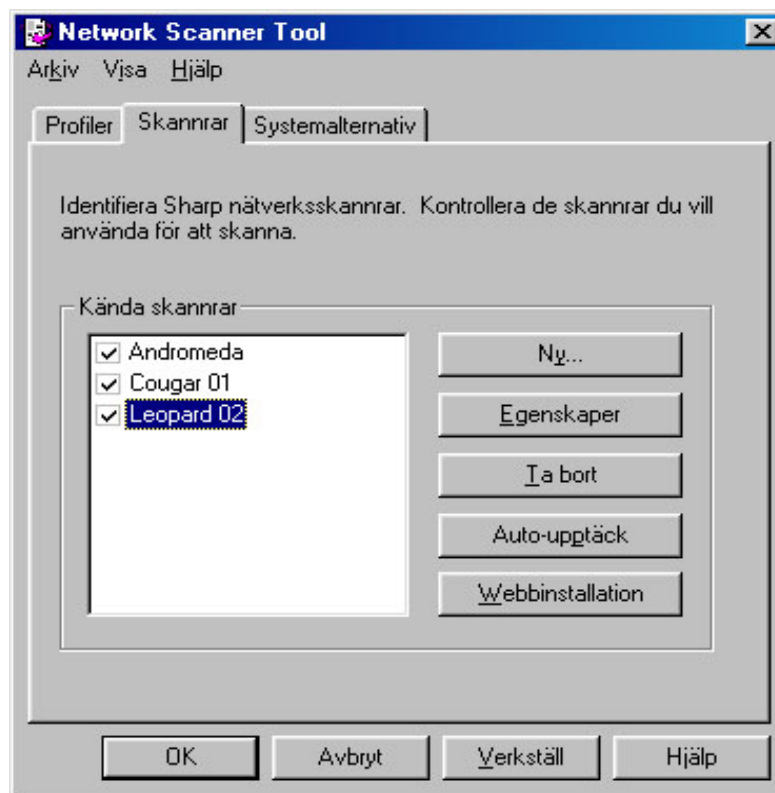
Network Scanner Tool

Arkiv Visa Hjälp

Profiler Skannrar Systemalternativ

Identifiera Sharp nätverksskannrar. Kontrollera de skannrar du vill använda för att skanna.

Kända skannrar

Andromeda
Cougar 01
Leopard 02

Ny...
Egenskaper
Ta bort
Auto-upptäck
Webbinstallation

OK Avbryt Verkställ Hjälp